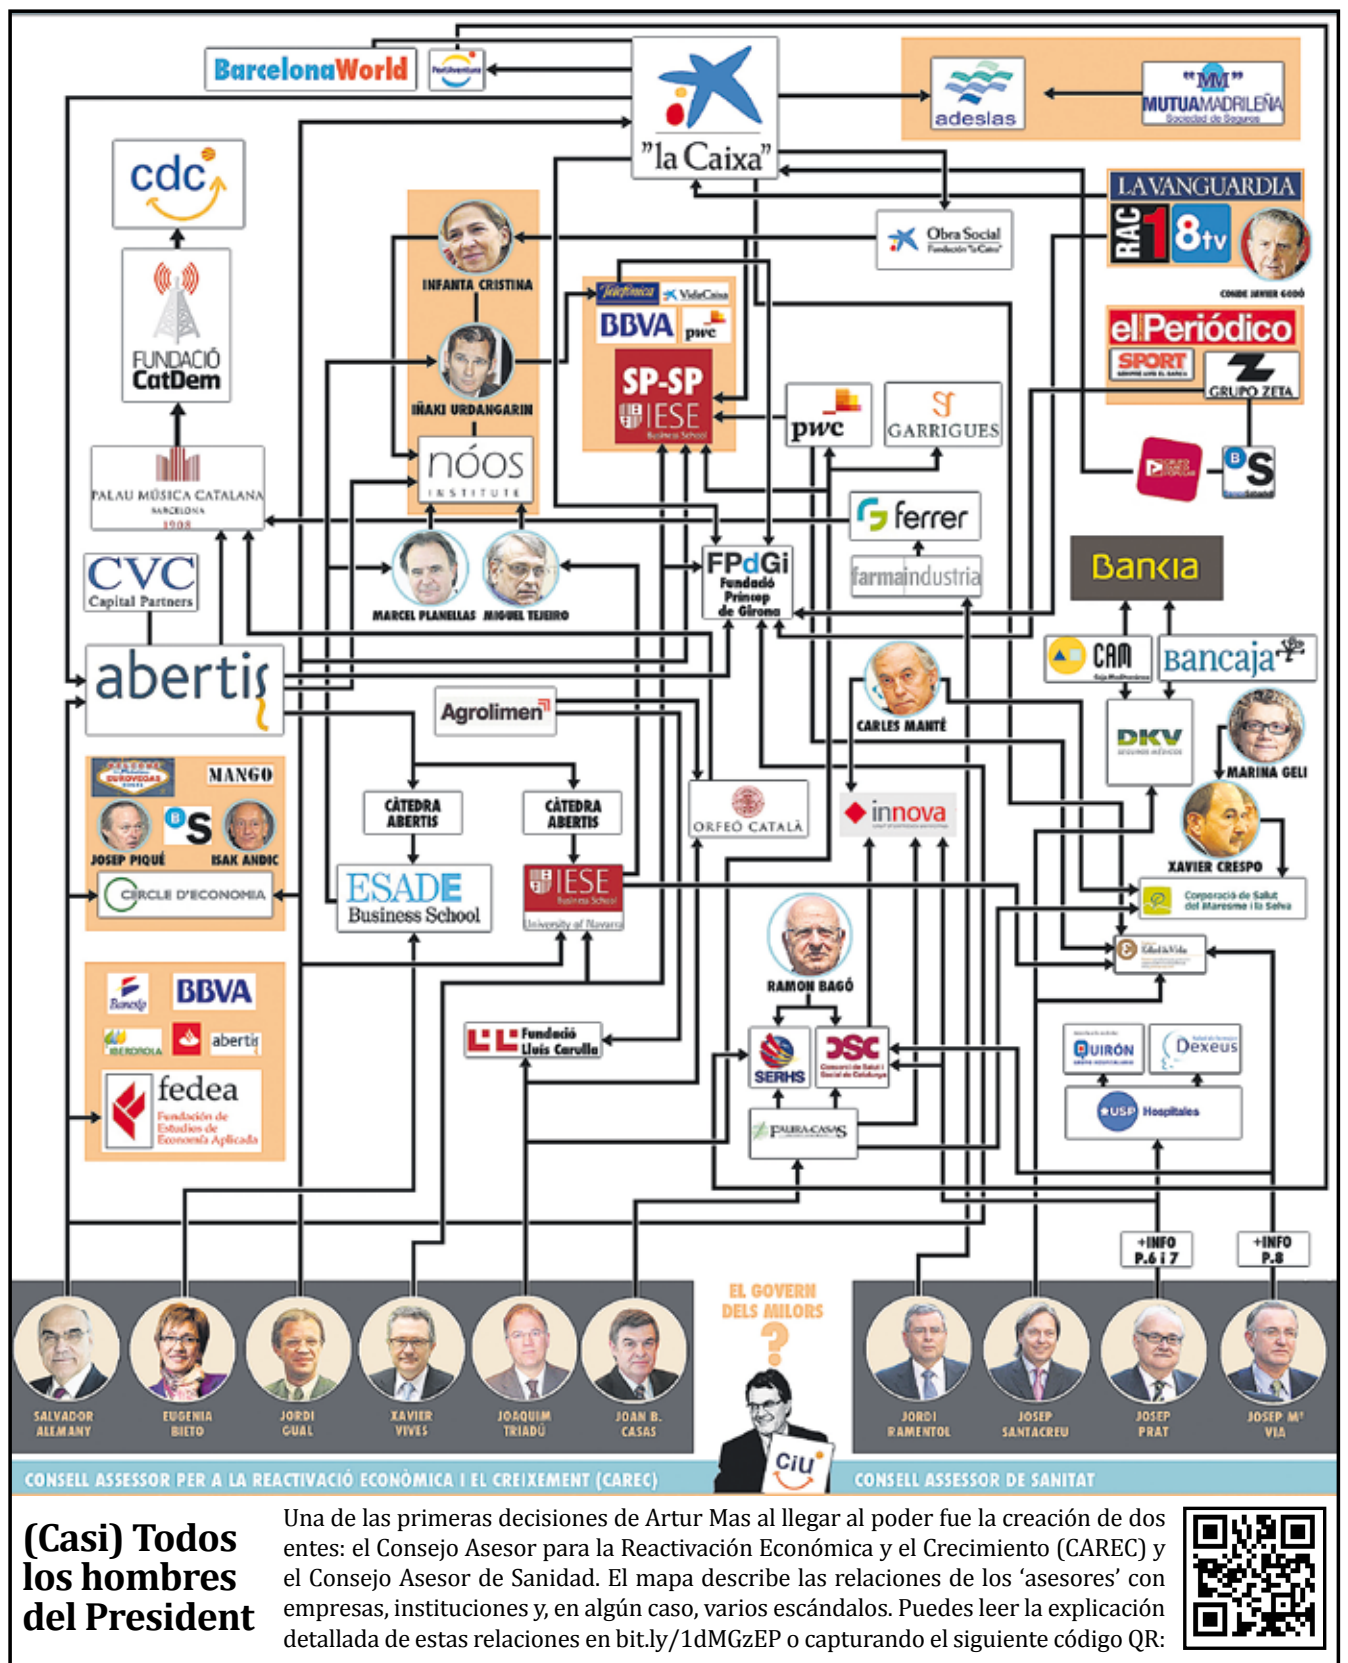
BarcelonaWorld
"la Caixa"
adeslas
"MM" MUTUAMADRILEÑA Sociedad de Seguros
cdc
LA VANGUARDIA
RAC1 8tv
CONDE JAVIER GODÓ
Obra Social Fundación "la Caixa"
INFANTA CRISTINA
Telefónica VidaCaixa
BBVA pwc
SP-SP
IESE Business School
IÑAKI URDANGARIN
FUNDACIÓ CatDem
elPeriódico
SPORT
GRUPO ZETA
pwc
GARRIGUES
nóos INSTITUTE
PALAU MÚSICA CATALANA BARCELONA 1908
ferrer
farmaindustria
CVC Capital Partners
MARCEL PLANELLAS
MIGUEL TEJEIRO
FPdGi Fundació Príncep de Girona
Bankia
CAM
Bancaja
abertis
Agrolimen
CARLES MANTÉ
DKV
MARINA GELI
MANGO
JOSEP PIQUÉ
ISAK ANDIC
CÀTEDRA ABERTIS
CÀTEDRA ABERTIS
ORFEÓ CATALÀ
innova
XAVIER CRESPO
CERCLE D'ECONOMIA
ESADE Business School
IESE Business School University of Navarra
Corporació de Salut del Maresme i la Selva
RAMON BAGÓ
BBVA
abertis
IBERDROLA
fedea Fundación de Estudios de Economía Aplicada
Fundació Lluís Carulla
SERHS
CSC Consorci de Salut i Social de Catalunya
QUIRÓN
Dexeus
USP Hospitales
FAURA-CASAS
+INFO P.6 i 7
+INFO P.8
EL GOVERN DELS MILORS
?
SALVADOR ALEMANY
EUGENIA BIETO
JORDI GUAL
XAVIER VIVES
JOAQUIM TRIADÚ
JOAN B. CASAS
CiU
JORDI RAMENTOL
JOSEP SANTACREU
JOSEP PRAT
JOSEP Mª VIA
CONSELL ASSESSOR PER A LA REACTIVACIÓ ECONÒMICA I EL CREIXEMENT (CAREC)
CONSELL ASSESSOR DE SANITAT

(Casi) Todos los hombres del President

Una de las primeras decisiones de Artur Mas al llegar al poder fue la creación de dos entes: el Consejo Asesor para la Reactivación Económica y el Crecimiento (CAREC) y el Consejo Asesor de Sanidad. El mapa describe las relaciones de los 'asesores' con empresas, instituciones y, en algún caso, varios escándalos. Puedes leer la explicación detallada de estas relaciones en bit.ly/1dMGzEP o capturando el siguiente código QR: